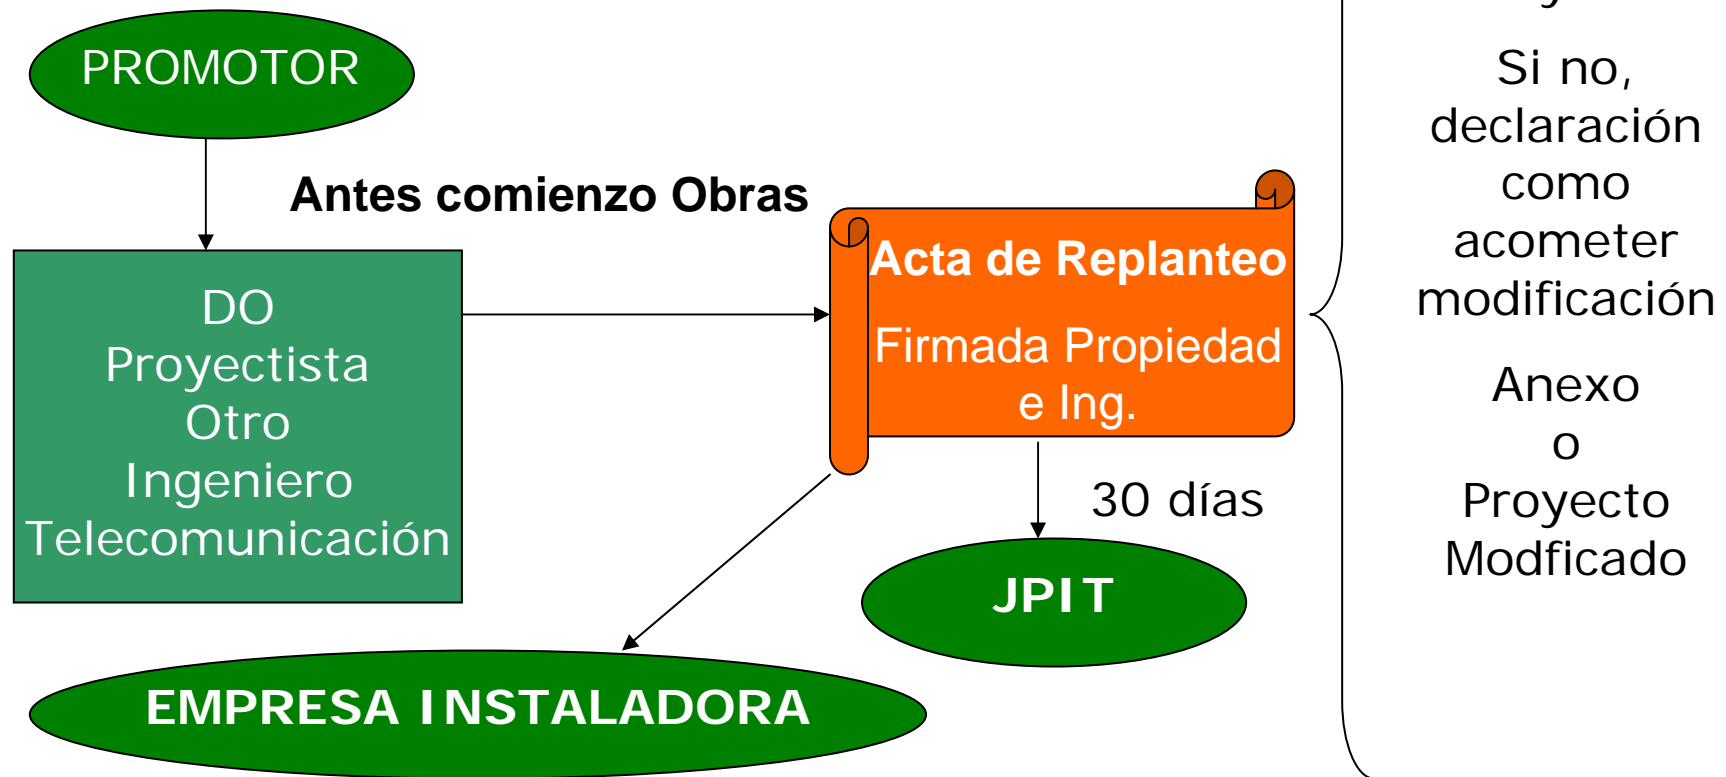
PROMOTOR

Antes comienzo Obras

DO
Proyectista
Otro
Ingeniero
Telecomunicación

Acta de Replanteo

Firmada Propiedad e Ing.

30 días

JPIT

EMPRESA INSTALADORA

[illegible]

Si no, declaración como acometer modificación

Anexo
o
Proyecto
Modficado